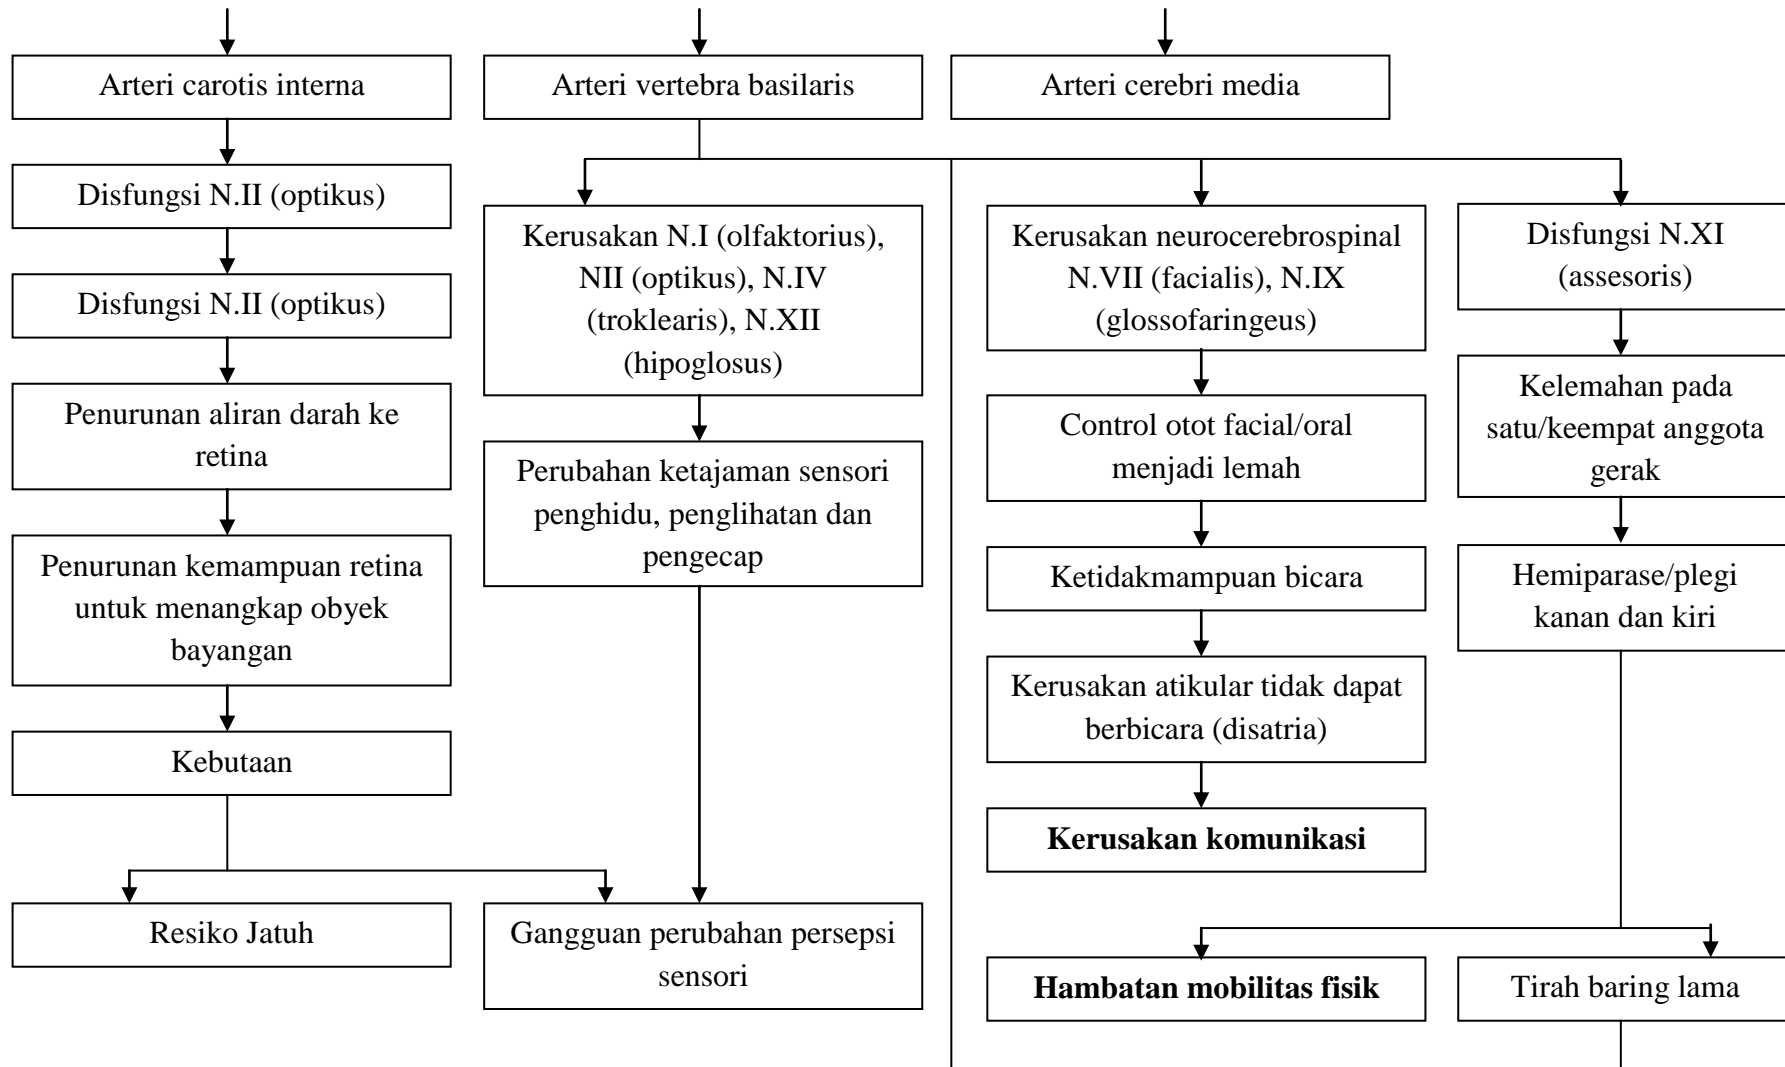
Arteri carotis interna

Arteri vertebra basilaris

Arteri cerebri media

Disfungsi N.II (optikus)

Disfungsi N.II (optikus)

Penurunan aliran darah ke retina

Penurunan kemampuan retina untuk menangkap obyek bayangan

Kebutaan

Kerusakan N.I (olfaktorius), NII (optikus), N.IV (troklearis), N.XII (hipoglosus)

Perubahan ketajaman sensori penghidu, penglihatan dan pengecap

Kerusakan neurocerebrospinal N.VII (facialis), N.IX (glossofaringeus)

Control otot facial/oral menjadi lemah

Ketidakmampuan bicara

Kerusakan atikular tidak dapat berbicara (disatria)

**Kerusakan komunikasi**

Disfungsi N.XI (assesoris)

Kelemahan pada satu/keempat anggota gerak

Hemiparase/plegi kanan dan kiri

Resiko Jatuh

Gangguan perubahan persepsi sensori

**Hambatan mobilitas fisik**

Tirah baring lama